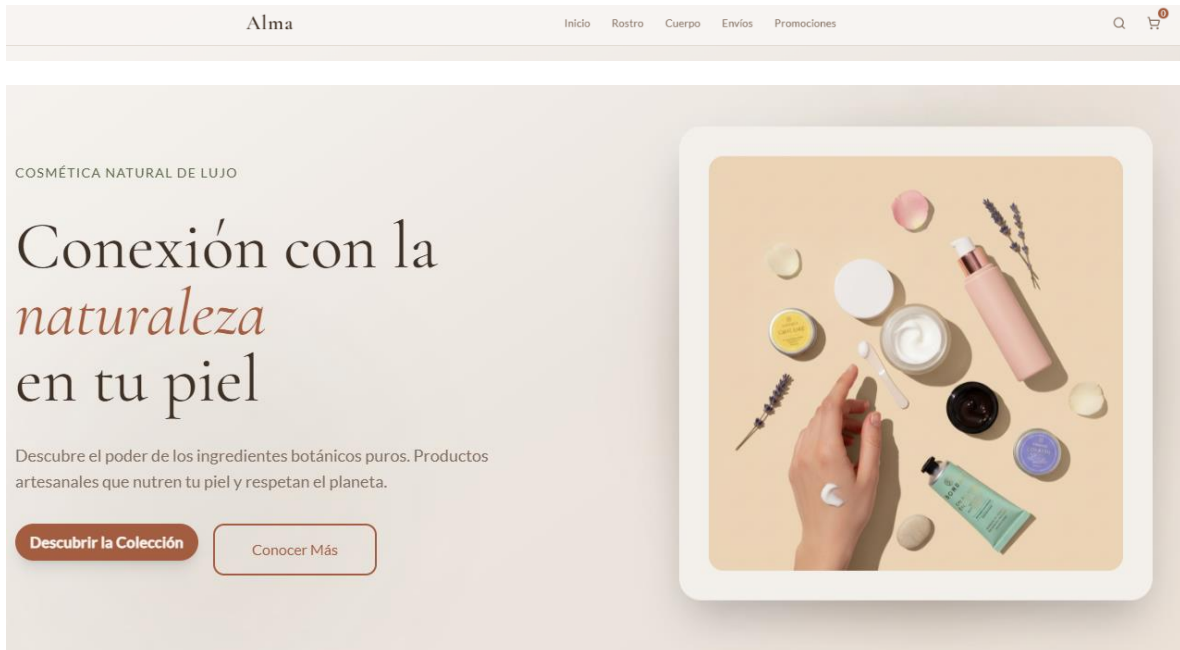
Alma

Inicio Rostro Cuerpo Envíos Promociones

0

COSMÉTICA NATURAL DE LUJO

Conexión con la naturaleza en tu piel

Descubre el poder de los ingredientes botánicos puros. Productos artesanales que nutren tu piel y respetan el planeta.

Descubrir la Colección

Conocer Más